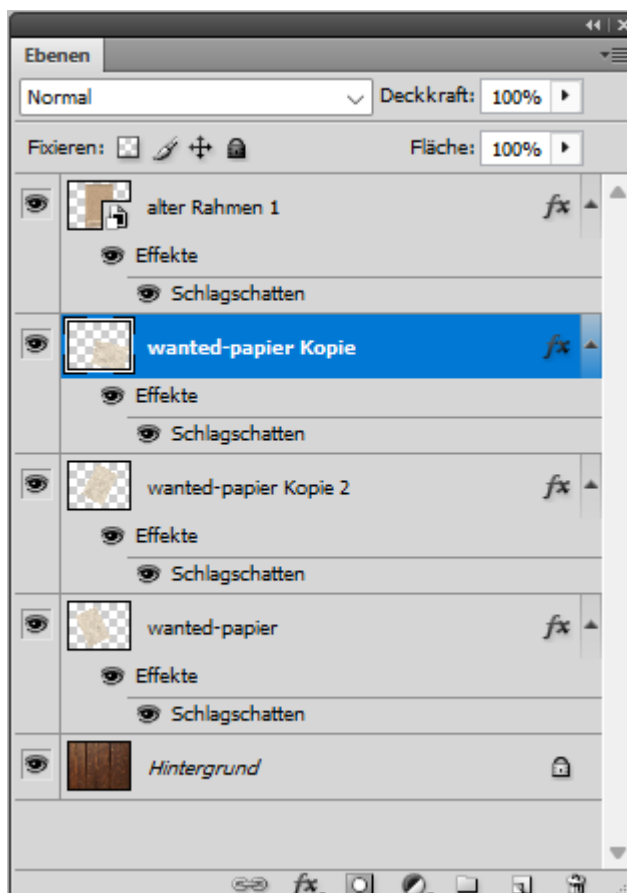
Ebenen

Normal

Deckkraft: 100%

Fixieren:

Fläche: 100%

alter Rahmen 1

Effekte

Schlagschatten

wanted-papier Kopie

Effekte

Schlagschatten

wanted-papier Kopie 2

Effekte

Schlagschatten

wanted-papier

Effekte

Schlagschatten

Hintergrund